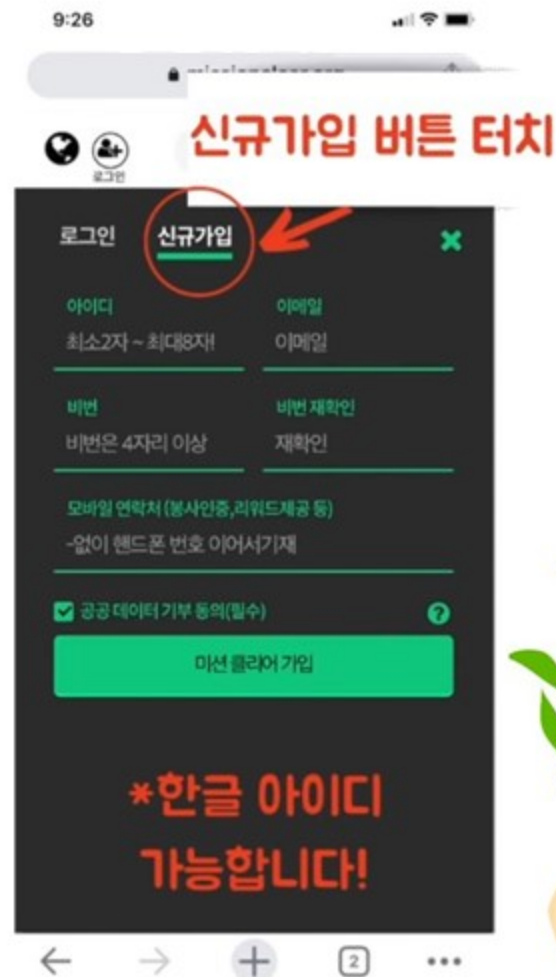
9:26

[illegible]

신규가입 버튼 터치

로그인

로그인 신규가입

아이디
최소2자 ~ 최대8자!

이메일
이메일

비번
비번은 4자리 이상

비번 재확인
재확인

모바일 연락처 (봉사인증,리워드제공 등)
-없이 핸드폰 번호 이어서기재

공공 데이터 기부 동의(필수)

?

미션 클리어 가입

*한글 아이디 가능합니다!

2